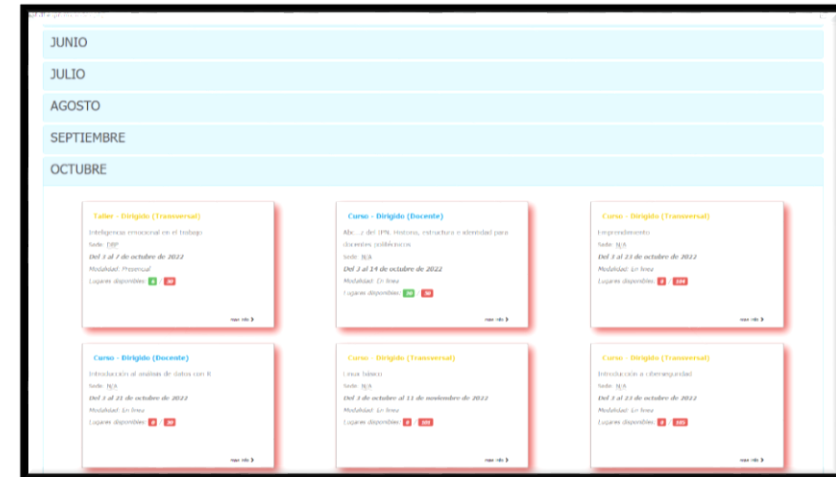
JUNIO

JULIO

AGOSTO

SEPTIEMBRE

OCTUBRE

Taller - Dirigido (Transversal)

Inteligencia emocional en el trabajo

Sede: DBP

Del 3 al 7 de octubre de 2022

Modalidad: Presencial

Lugares disponibles: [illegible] 30

ver más

Curso - Dirigido (Docente)

Abc... del IPN. Historia, estructura e identidad para docentes politécnicos

Sede: N/A

Del 3 al 14 de octubre de 2022

Modalidad: En línea

Lugares disponibles: 30 30

ver más

Curso - Dirigido (Transversal)

Emprendimiento

Sede: N/A

Del 3 al 23 de octubre de 2022

Modalidad: En línea

Lugares disponibles: 0 100

ver más

Curso - Dirigido (Docente)

Introducción al análisis de datos con R

Sede: N/A

Del 3 al 21 de octubre de 2022

Modalidad: En línea

Lugares disponibles: 0 30

ver más

Curso - Dirigido (Transversal)

Linux básico

Sede: N/A

Del 3 de octubre al 11 de noviembre de 2022

Modalidad: En línea

Lugares disponibles: 0 100

ver más

Curso - Dirigido (Transversal)

Introducción a ciberseguridad

Sede: N/A

Del 3 al 23 de octubre de 2022

Modalidad: En línea

Lugares disponibles: 0 100

ver más